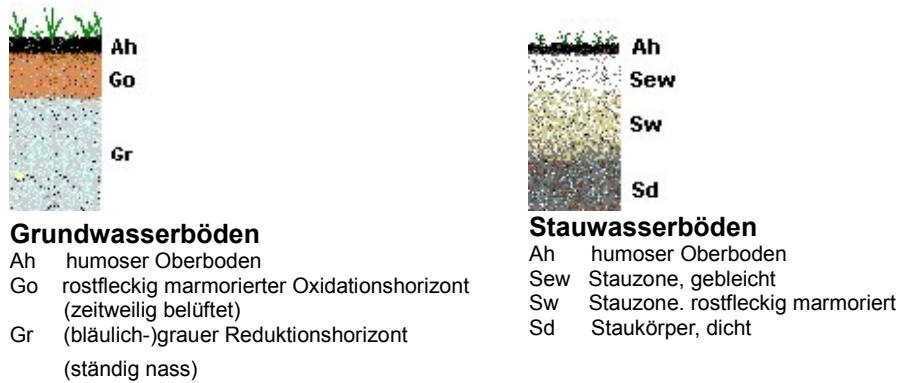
Ah
Go
Gr

Grundwasserböden
Ah humoser Oberboden
Go rostfleckig marmorierter Oxidationshorizont (zeitweilig belüftet)
Gr (bläulich-)grauer Reduktionshorizont (ständig nass)

Ah
Sew
Sw
Sd

Stauwasserböden
Ah humoser Oberboden
Sew Stauzone, gebleicht
Sw Stauzone. rostfleckig marmoriert
Sd Staukörper, dicht